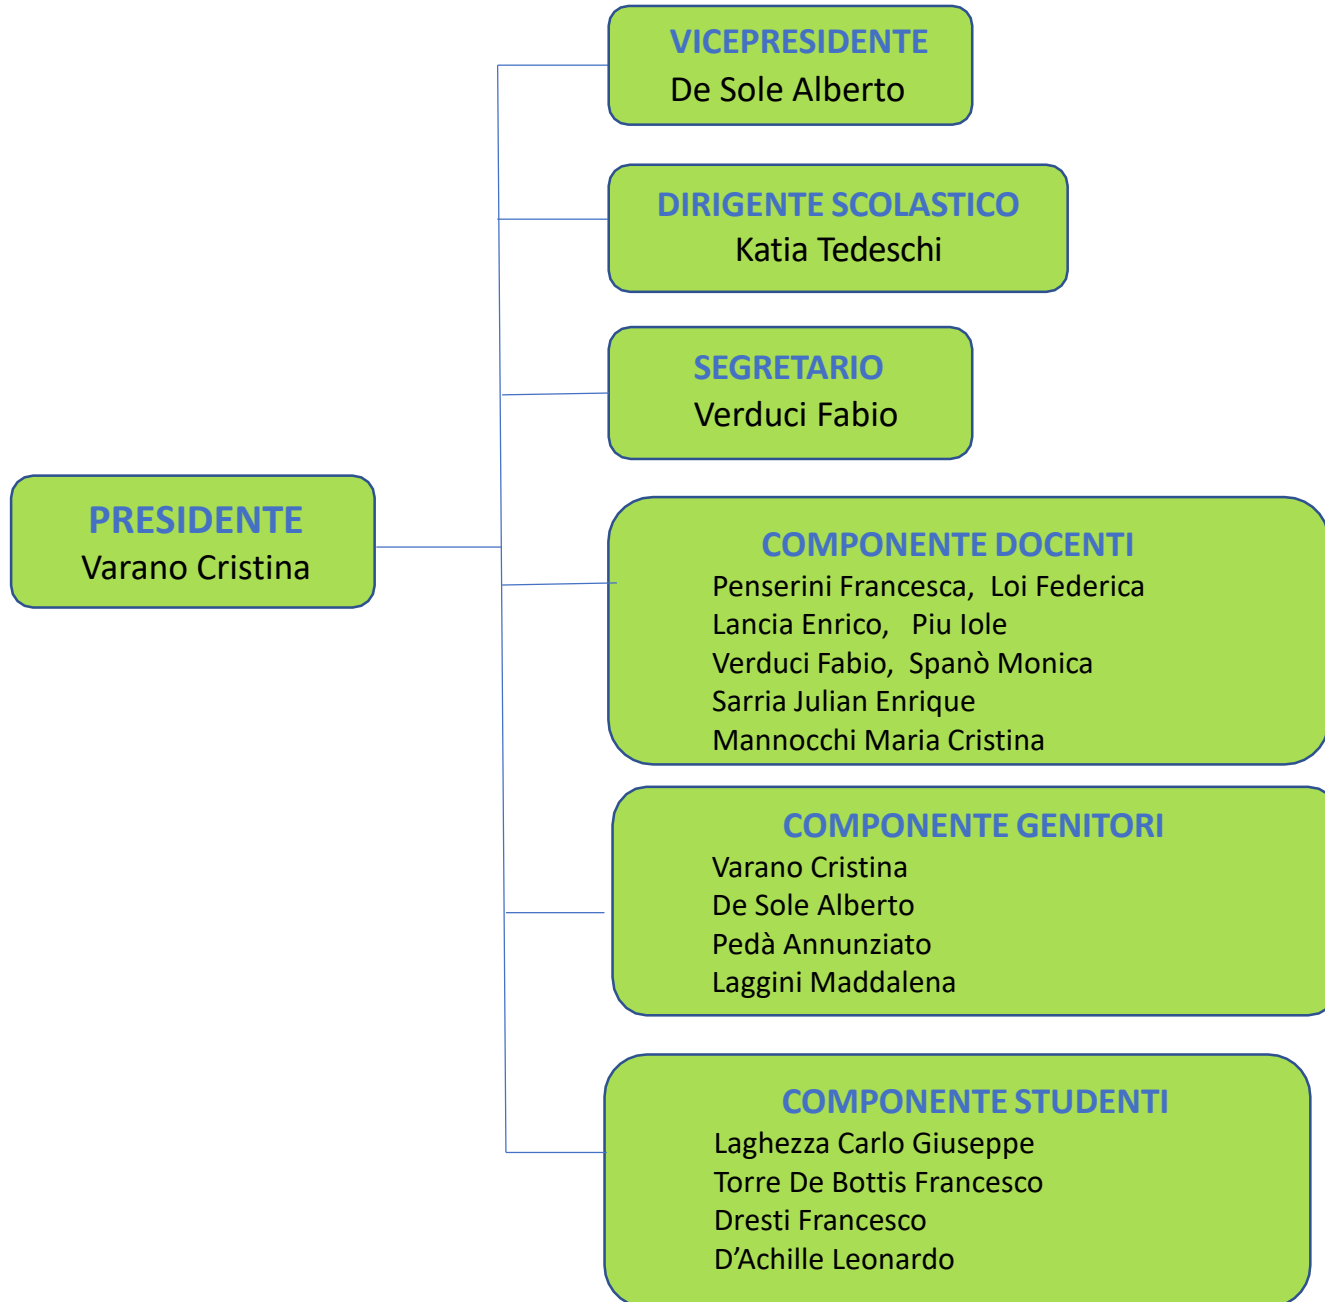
PRESIDENTE
Varano Cristina

VICEPRESIDENTE
De Sole Alberto

DIRIGENTE SCOLASTICO
Katia Tedeschi

SEGRETARIO
Verduci Fabio

COMPONENTE DOCENTI
Penserini Francesca, Loi Federica
Lancia Enrico, Piu Iole
Verduci Fabio, Spanò Monica
Sarria Julian Enrique
Mannocchi Maria Cristina

COMPONENTE GENITORI
Varano Cristina
De Sole Alberto
Pedà Annunziato
Laggini Maddalena

COMPONENTE STUDENTI
Laghezza Carlo Giuseppe
Torre De Bottis Francesco
Dresti Francesco
D'Achille Leonardo